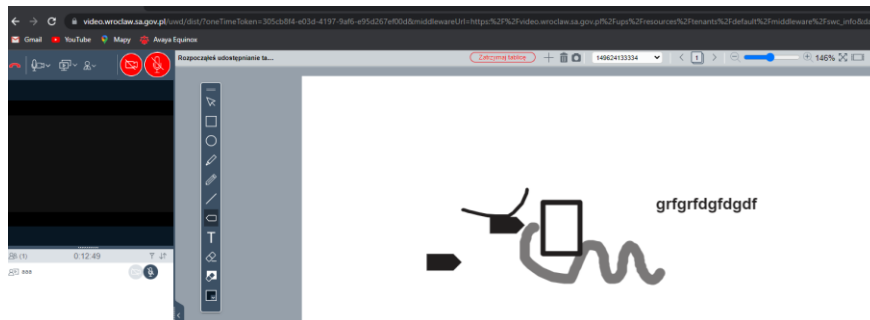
video.wroclaw.sa.gov.pl/uwd/dist/?oneTimeToken=305cb8f4-e03d-4197-9af6-e95d267ef00d&middlewareUrl=https%2F%2Fvideo.wroclaw.sa.gov.pl%2Fups%2Fresources%2Ftenants%2Fdefault%2Fmiddleware%2Fswc_info&d

Gmail YouTube Mapy Avaya Equinox

Rozpocząłeś udostępnianie ta...

Zakończ tablicę

149624133334

1

146%

(1)

0:12:49

aaa

T

grfgrfdgfdgdf